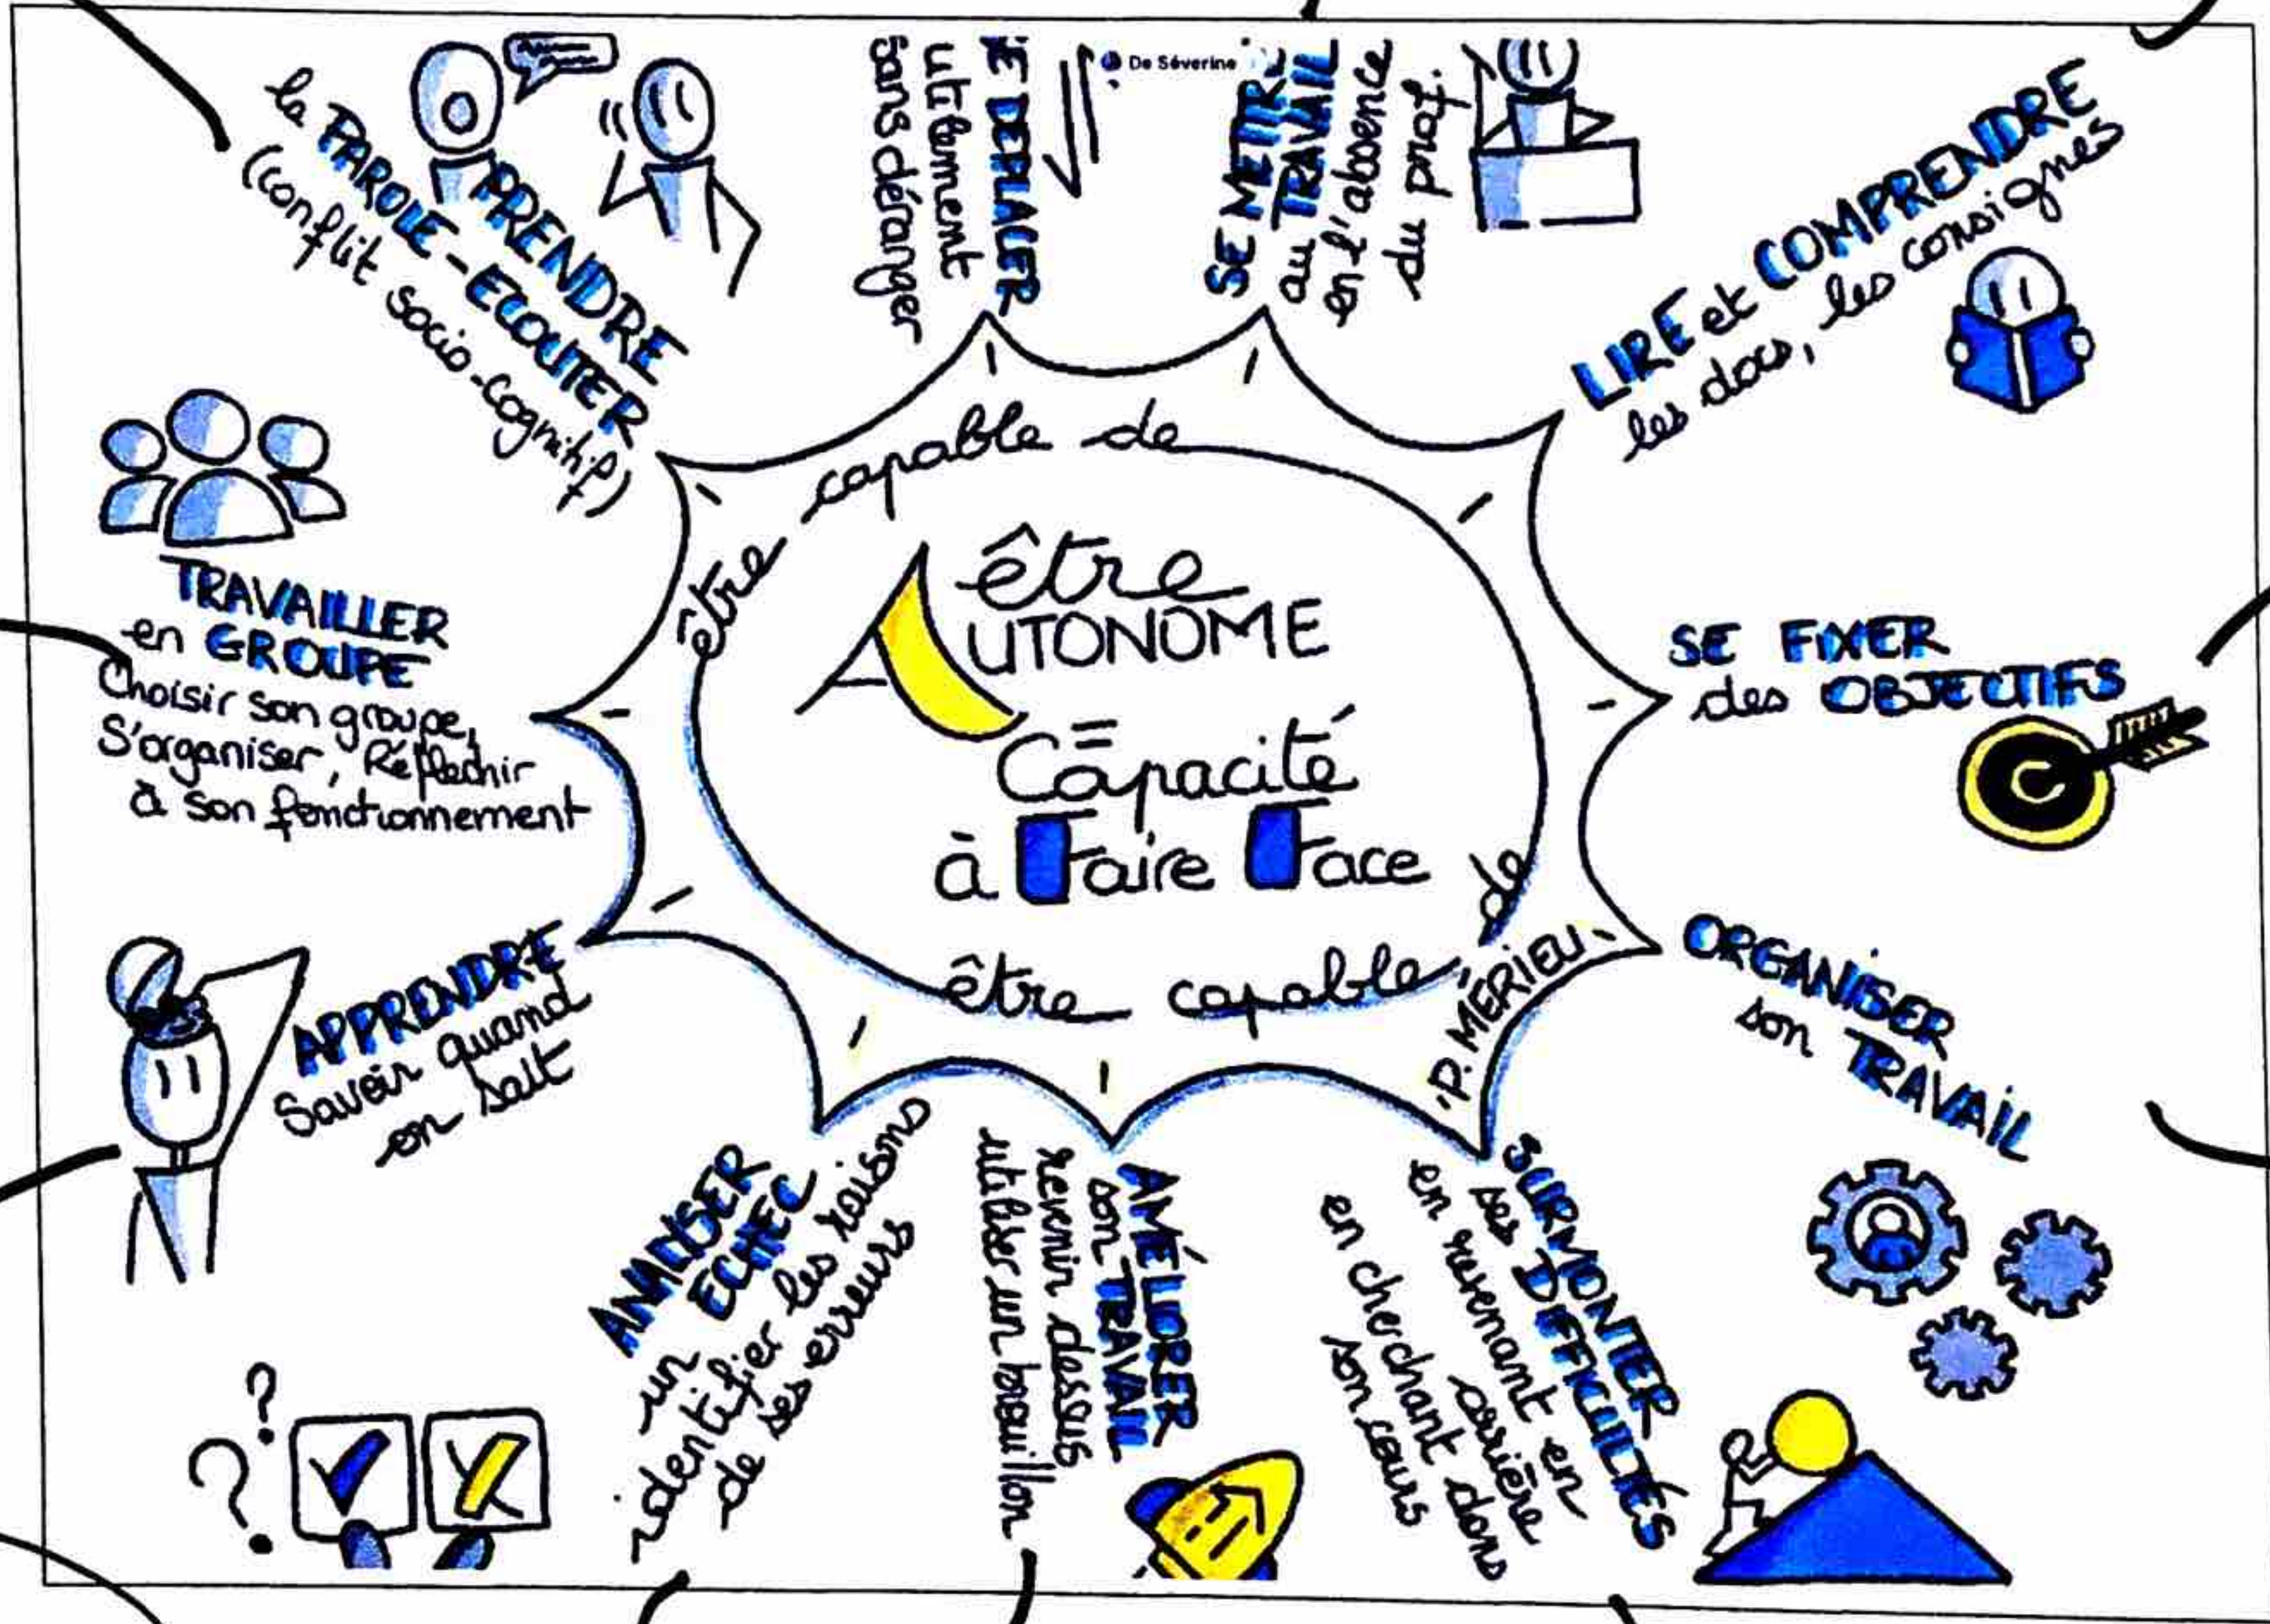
Être AUTONOME
=
Capacité à Faire Face

être capable de

être capable de

P. MERIEU

PRENDRE la PAROLE - ECOUTER (conflit socio-cognitif)

SE DEPLACER utilement sans déranger

De Séverine

SE METTRE au TRAVAIL en l'absence du prof.

LIRE et COMPRENDRE les docs, les consignes

SE FIXER des OBJECTIFS

ORGANISER son TRAVAIL

SURMONTER ses DIFFICULTÉS en revenant en arrière en cherchant dans son cours

AMÉLIORER son TRAVAIL revenir dessus utiliser un brouillon

ANALYSER un ECHEC identifier les raisons de ses erreurs

APPRENDRE Savoir quand on sait

TRAVAILLER en GROUPE Choisir son groupe, S'organiser, Réfléchir à son fonctionnement

?
?